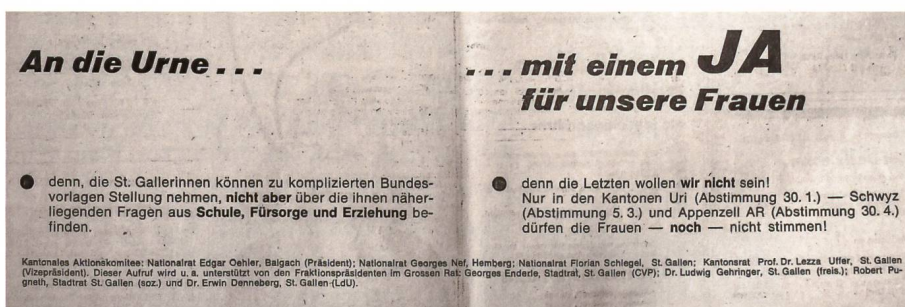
An die Urne . . .

. . . mit einem JA für unsere Frauen

denn, die St. Gallerinnen können zu komplizierten Bundesvorlagen Stellung nehmen, **nicht aber** über die ihnen näherliegenden Fragen aus **Schule, Fürsorge und Erziehung** befinden.

denn die Letzten wollen **wir nicht** sein! Nur in den Kantonen Uri (Abstimmung 30. 1.) — Schwyz (Abstimmung 5. 3.) und Appenzell AR (Abstimmung 30. 4.) dürfen die Frauen — **noch** — nicht stimmen!

Kantonales Aktionskomitee: Nationalrat Edgar Oehler, Balgach (Präsident); Nationalrat Georges Nef, Hemberg; Nationalrat Florian Schlegel, St. Gallen; Kantonsrat Prof. Dr. Lezza Uffer, St. Gallen (Vizepräsident). Dieser Aufruf wird u. a. unterstützt von den Fraktionspräsidenten im Grossen Rat: Georges Enderle, Stadtrat, St. Gallen (CVP); Dr. Ludwig Gehringer, St. Gallen (freis.); Robert Pugneth, Stadtrat St. Gallen (soz.) und Dr. Erwin Denneberg, St. Gallen (LdU).